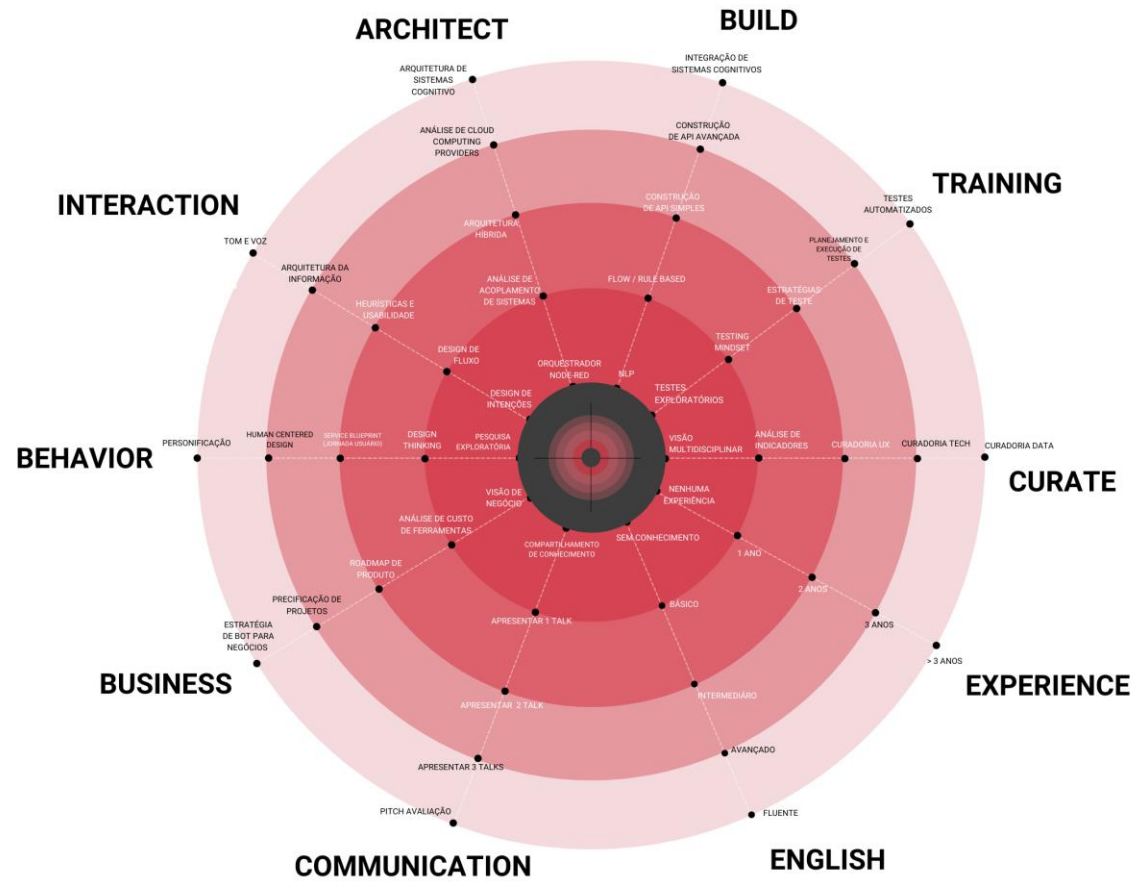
ARCHITECT

BUILD

ARQUITETURA DE SISTEMAS COGNITIVO

INTEGRAÇÃO DE SISTEMAS COGNITIVOS

ANÁLISE DE CLOUD COMPUTING PROVIDERS

CONSTRUÇÃO DE API AVANÇADA

TRAINING

INTERACTION

TESTES AUTOMATIZADOS

CONSTRUÇÃO DE API SIMPLES

ARQUITETURA HÍBRIDA

TOM E VOZ

PLANEJAMENTO E EXECUÇÃO DE TESTES

ARQUITETURA DA INFORMAÇÃO

ANÁLISE DE ACOPLAMENTO DE SISTEMAS

FLOW / RULE BASED

ESTRATÉGIAS DE TESTE

HEURÍSTICAS E USABILIDADE

TESTING MINDSET

DESIGN DE FLUXO

ORQUESTRADOR NODE-RED

NLP

DESIGN DE INTENÇÕES

TESTES EXPLORATÓRIOS

PERSONIFICAÇÃO

HUMAN CENTERED DESIGN

SERVICE BLUEPRINT (JORNADA USUÁRIO)

DESIGN THINKING

PESQUISA EXPLORATÓRIA

VISÃO MULTIDISCIPLINAR

ANÁLISE DE INDICADORES

CURADORIA UX

CURADORIA TECH

CURADORIA DATA

BEHAVIOR

CURATE

VISÃO DE NEGÓCIO

NENHUMA EXPERIÊNCIA

ANÁLISE DE CUSTO DE FERRAMENTAS

COMPARTILHAMENTO DE CONHECIMENTO

SEM CONHECIMENTO

1 ANO

ROADMAP DE PRODUTO

2 ANOS

PRECIFICAÇÃO DE PROJETOS

BÁSICO

3 ANOS

ESTRATÉGIA DE BOT PARA NEGÓCIOS

APRESENTAR 1 TALK

> 3 ANOS

BUSINESS

EXPERIENCE

INTERMEDIÁRIO

APRESENTAR 2 TALK

AVANÇADO

APRESENTAR 3 TALKS

PITCH AVALIAÇÃO

FLUENTE

COMMUNICATION

ENGLISH